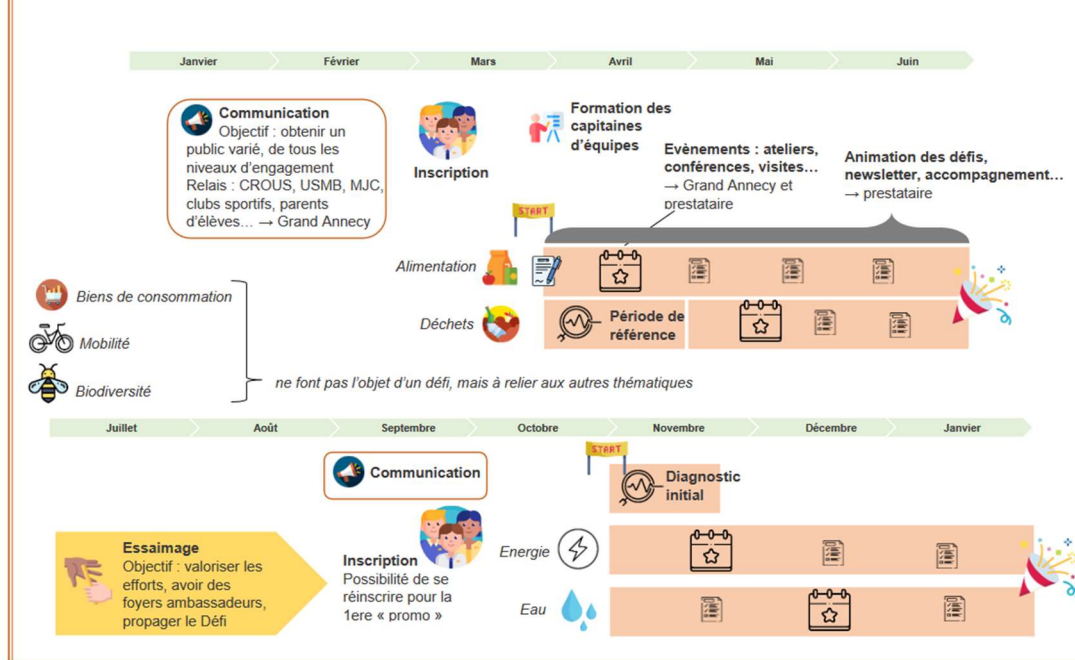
Janvier Février Mars Avril Mai Juin

Communication
Objectif : obtenir un public varié, de tous les niveaux d'engagement
Relais : CROUS, USMB, MJC, clubs sportifs, parents d'élèves… → Grand Annecy

Inscription

Formation des capitaines d'équipes

Evènements : ateliers, conférences, visites… → Grand Annecy et prestataire

Animation des défis, newsletter, accompagnement… → prestataire

START

Alimentation

Déchets

Période de référence

Biens de consommation

Mobilité

Biodiversité

ne font pas l'objet d'un défi, mais à relier aux autres thématiques

Juillet Août Septembre Octobre Novembre Décembre Janvier

Communication

START

Diagnostic initial

Essaimage
Objectif : valoriser les efforts, avoir des foyers ambassadeurs, propager le Défi

Inscription
Possibilité de se réinscrire pour la 1ere « promo »

Energie

Eau